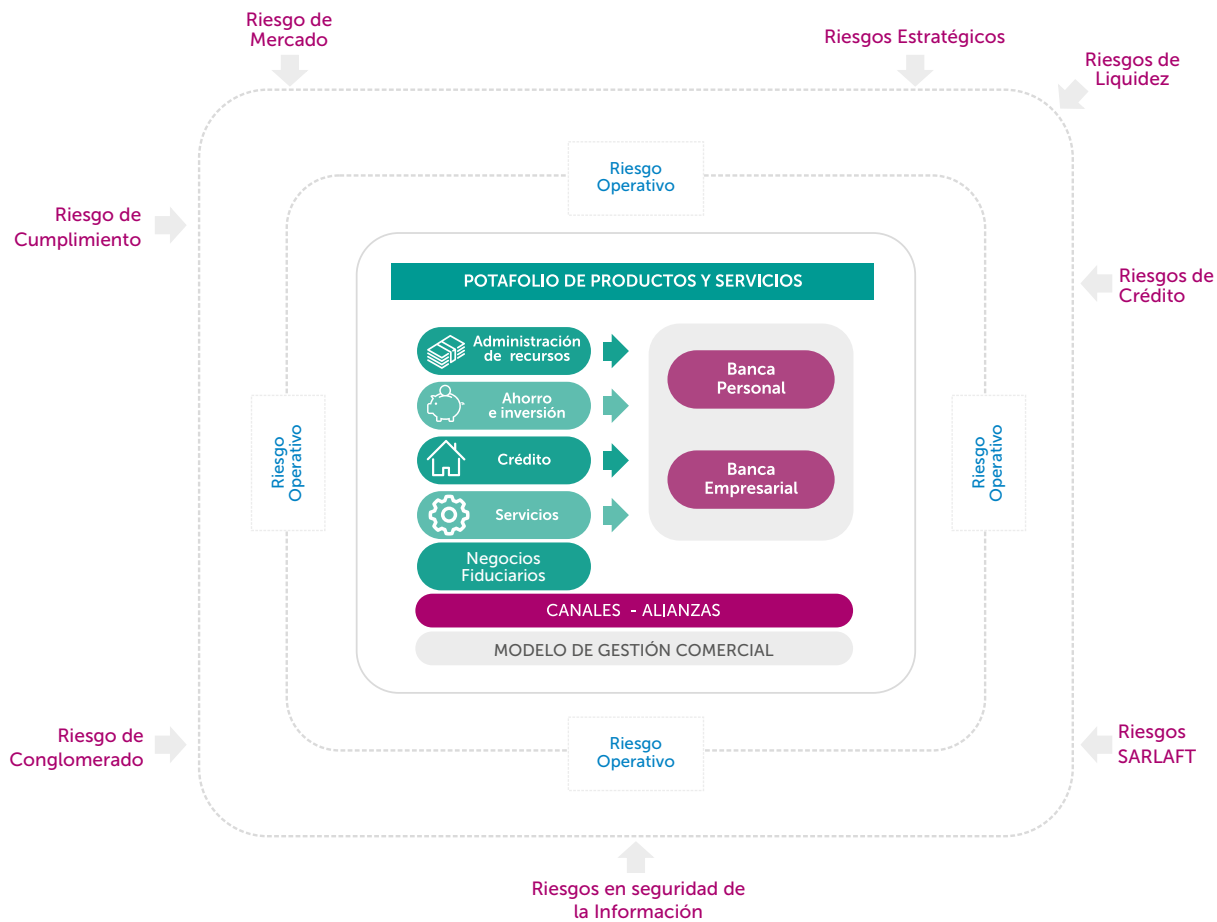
Riesgo de Mercado

Riesgos Estratégicos

Riesgos de Liquidez

Riesgo Operativo

Riesgo de Cumplimiento

Riesgos de Crédito

POTAFOLIO DE PRODUCTOS Y SERVICIOS

Administración de recursos

Ahorro e inversión

Crédito

Servicios

Negocios Fiduciarios

Banca Personal

Banca Empresarial

Riesgo Operativo

Riesgo Operativo

CANALES - ALIANZAS

MODELO DE GESTIÓN COMERCIAL

Riesgo de Conglomerado

Riesgo Operativo

Riesgos SARLAFT

Riesgos en seguridad de la Información